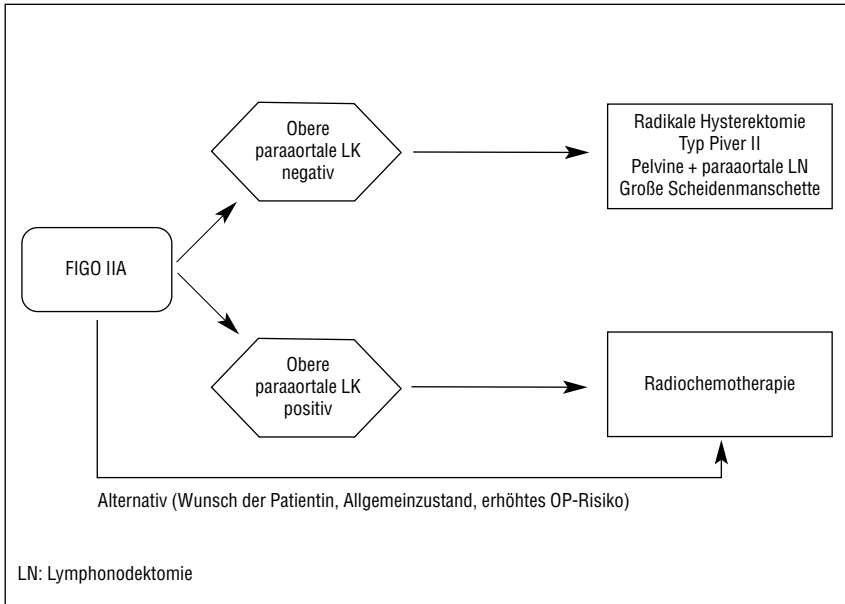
FIGO IIA

Obere paraaortale LK negativ

Radikale Hysterektomie
Typ Piver II
Pelvine + paraaortale LN
Große Scheidenmanschette

Obere paraaortale LK positiv

Radiochemotherapie

Alternativ (Wunsch der Patientin, Allgemeinzustand, erhöhtes OP-Risiko)

LN: Lymphonodektomie